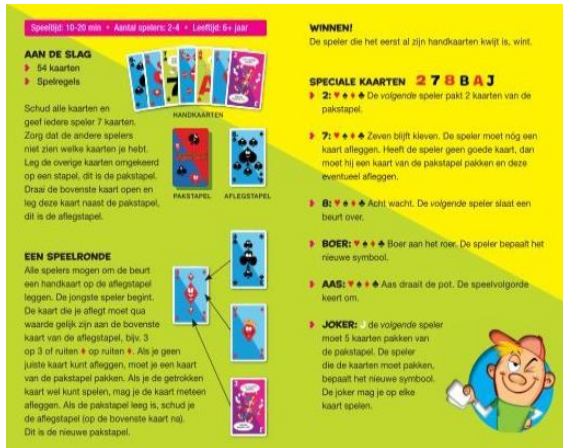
Speeltijd: 10-20 min • Aantal spelers: 2-4 • Leeftijd: 6+ jaar

AAN DE SLAG
54 kaarten
Spelregels

HANDKAARTEN

Schud alle kaarten en geef iedere speler 7 kaarten. Zorg dat de andere spelers niet zien welke kaarten je hebt. Leg de overige kaarten omgekeerd op een stapel, dit is de pakstapel. Draai de bovenste kaart open en leg deze kaart naast de pakstapel, dit is de aflegstapel.

PAKSTAPEL AFLEGSTAPEL

EEN SPEELRONDE
Alle spelers mogen om de beurt een handkaart op de aflegstapel leggen. De jongste speler begint. De kaart die je aflegt moet qua waarde gelijk zijn aan de bovenste kaart van de aflegstapel, bijv. 3 op 3 of ruiten ♦ op ruiten ♦. Als je geen juiste kaart kunt afleggen, moet je een kaart van de pakstapel pakken. Als je de getrokken kaart wel kunt spelen, mag je de kaart meteen afleggen. Als de pakstapel leeg is, schud je de aflegstapel (op de bovenste kaart na). Dit is de nieuwe pakstapel.

WINNEN!
De speler die het eerst al zijn handkaarten kwijt is, wint.

SPECIALE KAARTEN 2 7 8 B A J

2: ♥♠♦♣ De volgende speler pakt 2 kaarten van de pakstapel.

7: ♥♠♦♣ Zeven blijft kleven. De speler moet nóg een kaart afleggen. Heeft de speler geen goede kaart, dan moet hij een kaart van de pakstapel pakken en deze eventueel afleggen.

8: ♥♠♦♣ Acht wacht. De volgende speler slaat een beurt over.

BOER: ♥♠♦♣ Boer aan het roer. De speler bepaalt het nieuwe symbool.

AAS: ♥♠♦♣ Aas draait de pot. De speelvolgorde keert om.

JOKER: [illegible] de volgende speler moet 5 kaarten pakken van de pakstapel. De speler die de kaarten moet pakken, bepaalt het nieuwe symbool. De joker mag je op elke kaart spelen.